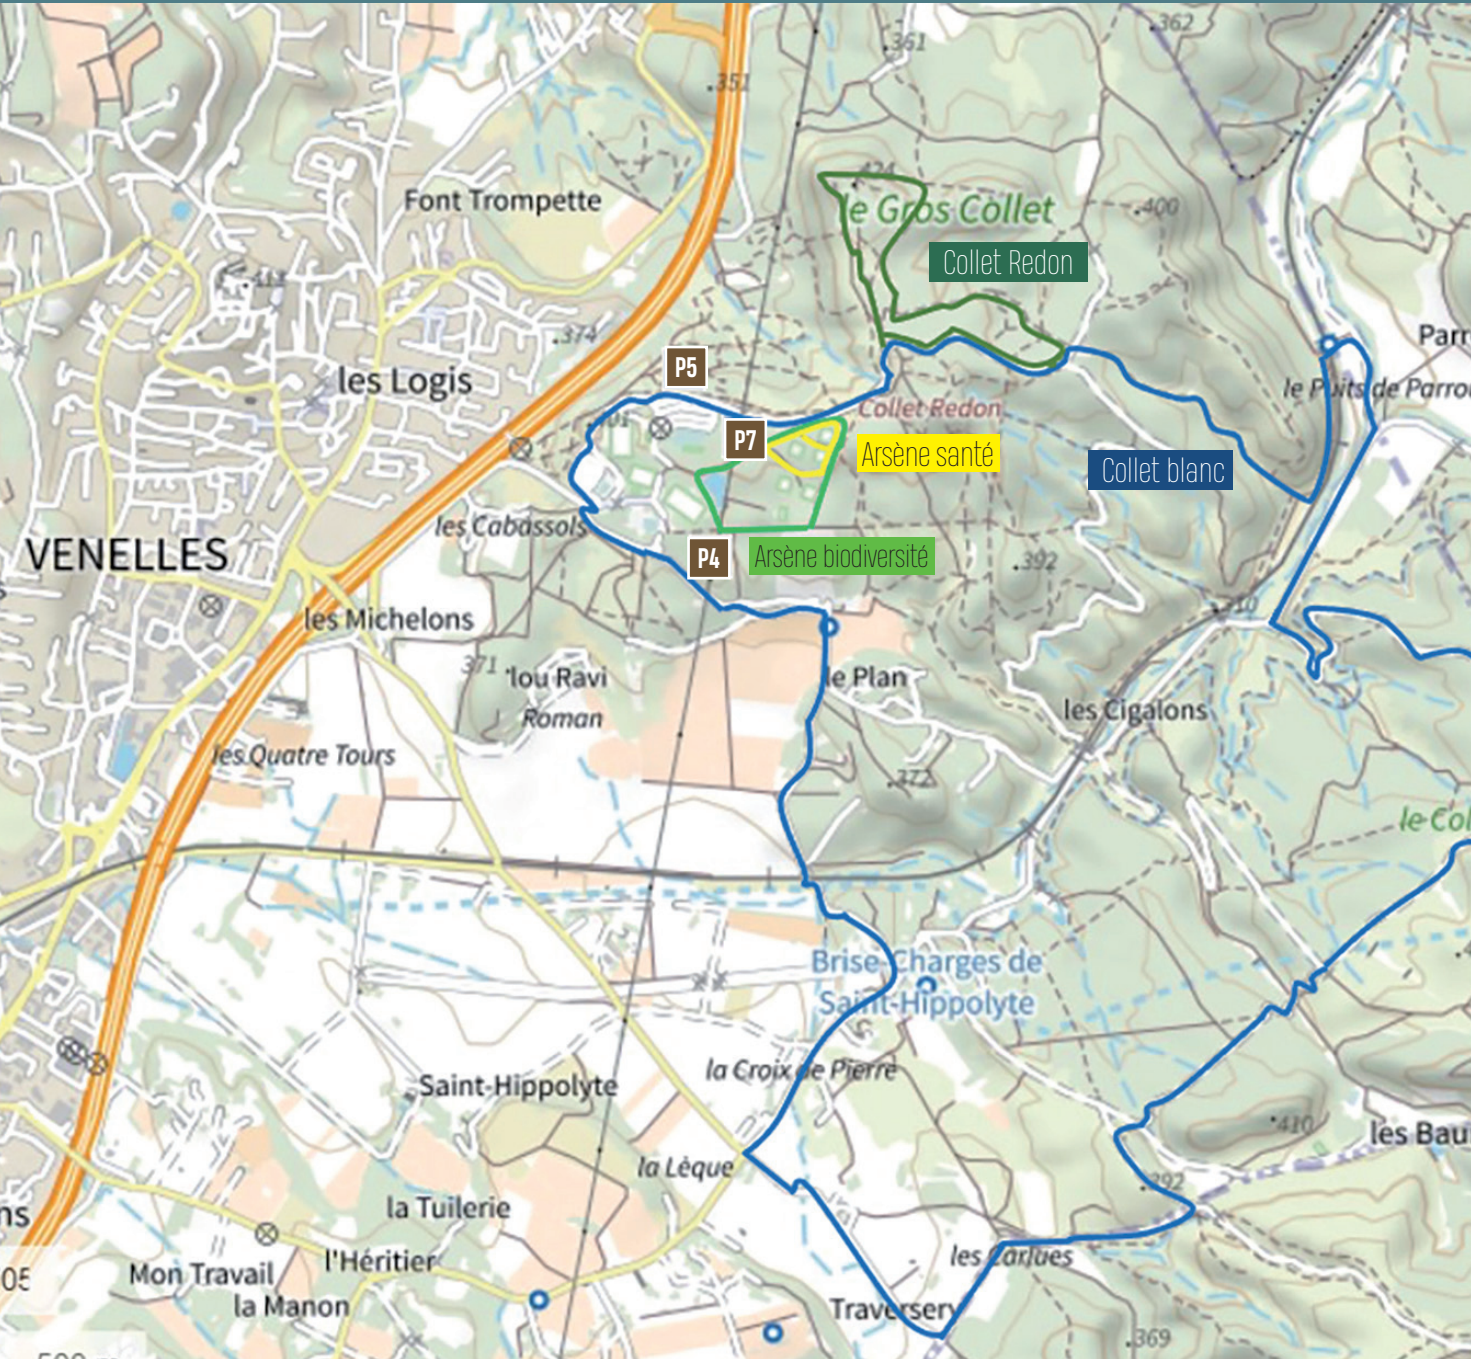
.362
.361
.351
le Gros Collet
.424
.400
Collet Redon
Font Trompette
.411
.374
Parr
le Puits de Parro
P5
les Logis
401
P7
Collet Redon
Arsène santé
Collet blanc
les Cabassols
VENELLES
P4
Arsène biodiversité
.392
410
les Michelons
371
lou Ravi
Roman
le Plan
les Cigalons
les Quatre Tours
.372
le Col
Brise-Charges de Saint-Hippolyte
la Croix de Pierre
Saint-Hippolyte
.410
les Bau
la Lèque
la Tuilerie
392
ns
l'Héritier
les Carlues
05
Mon Travail
la Manon
Traversery
369